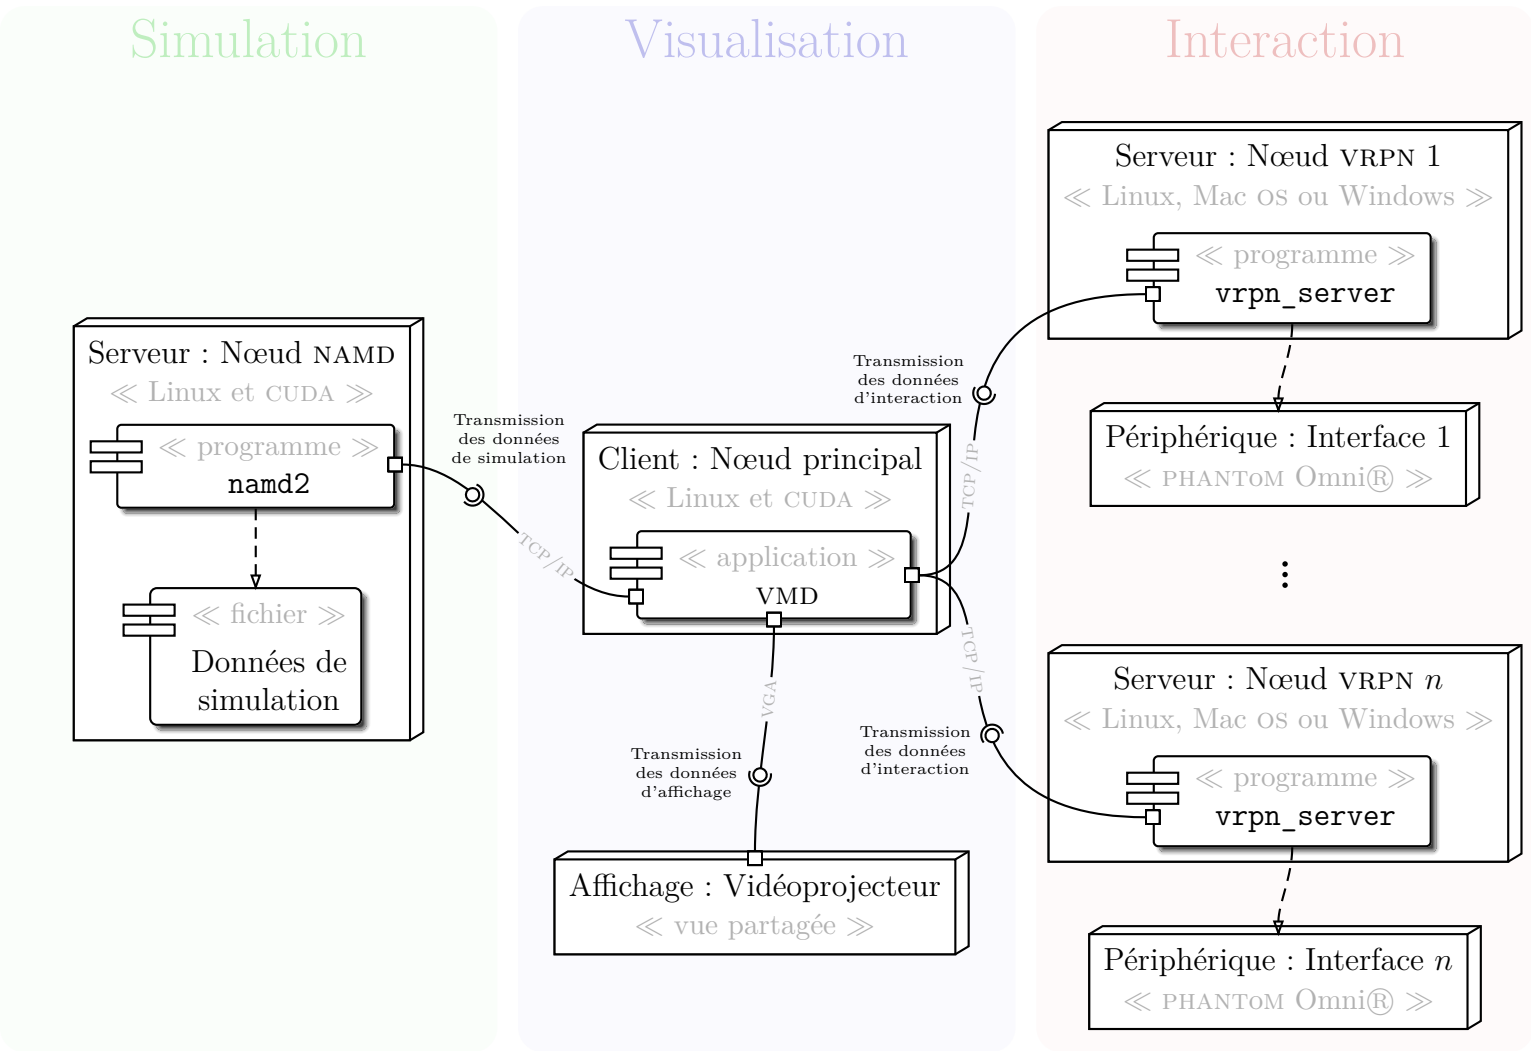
Simulation

Visualisation

Interaction

Serveur : Nœud NAMD
≪ Linux et CUDA ≫
≪ programme ≫
namd2
≪ fichier ≫
Données de simulation

Transmission des données de simulation

TCP/IP

Client : Nœud principal
≪ Linux et CUDA ≫
≪ application ≫
VMD

Transmission des données d'interaction

TCP/IP

TCP/IP

Transmission des données d'interaction

VGA

Transmission des données d'affichage

Affichage : Vidéoprojecteur
≪ vue partagée ≫

Serveur : Nœud VRPN 1
≪ Linux, Mac OS ou Windows ≫
≪ programme ≫
vrpn_server

Périphérique : Interface 1
≪ PHANToM Omni® ≫

⋮

Serveur : Nœud VRPN $n$
≪ Linux, Mac OS ou Windows ≫
≪ programme ≫
vrpn_server

Périphérique : Interface $n$
≪ PHANToM Omni® ≫